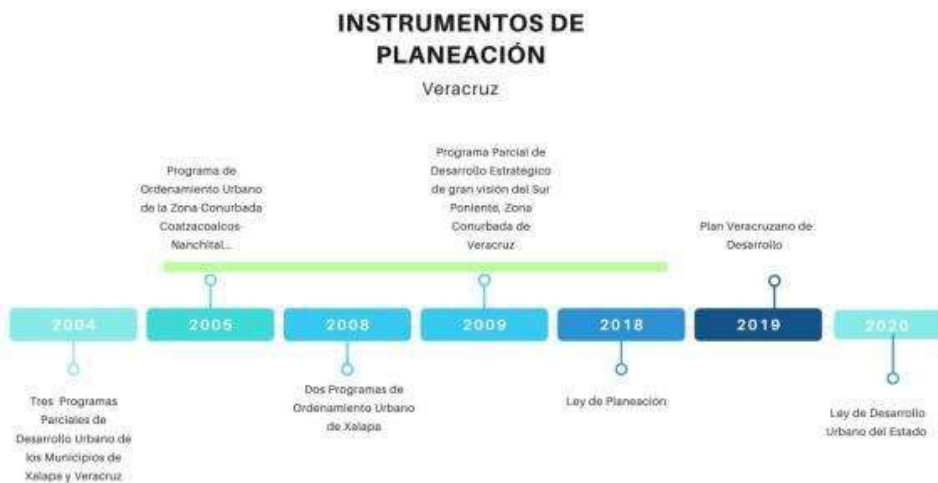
INSTRUMENTOS DE PLANEACIÓN

Veracruz

Programa de Ordenamiento Urbano de la Zona Conurbada Coatzacoalcos-Nanchital...

Programa Parcial de Desarrollo Estrategico de gran visión del Sur Poniente, Zona Conurbada de Veracruz

Plan Veracruzano de Desarrollo

2004

2005

2008

2009

2018

2019

2020

Tres Programas Parciales de Desarrollo Urbano de los Municipios de Xalapa y Veracruz

Dos Programas de Ordenamiento Urbano de Xalapa

Ley de Planeación

Ley de Desarrollo Urbano del Estado